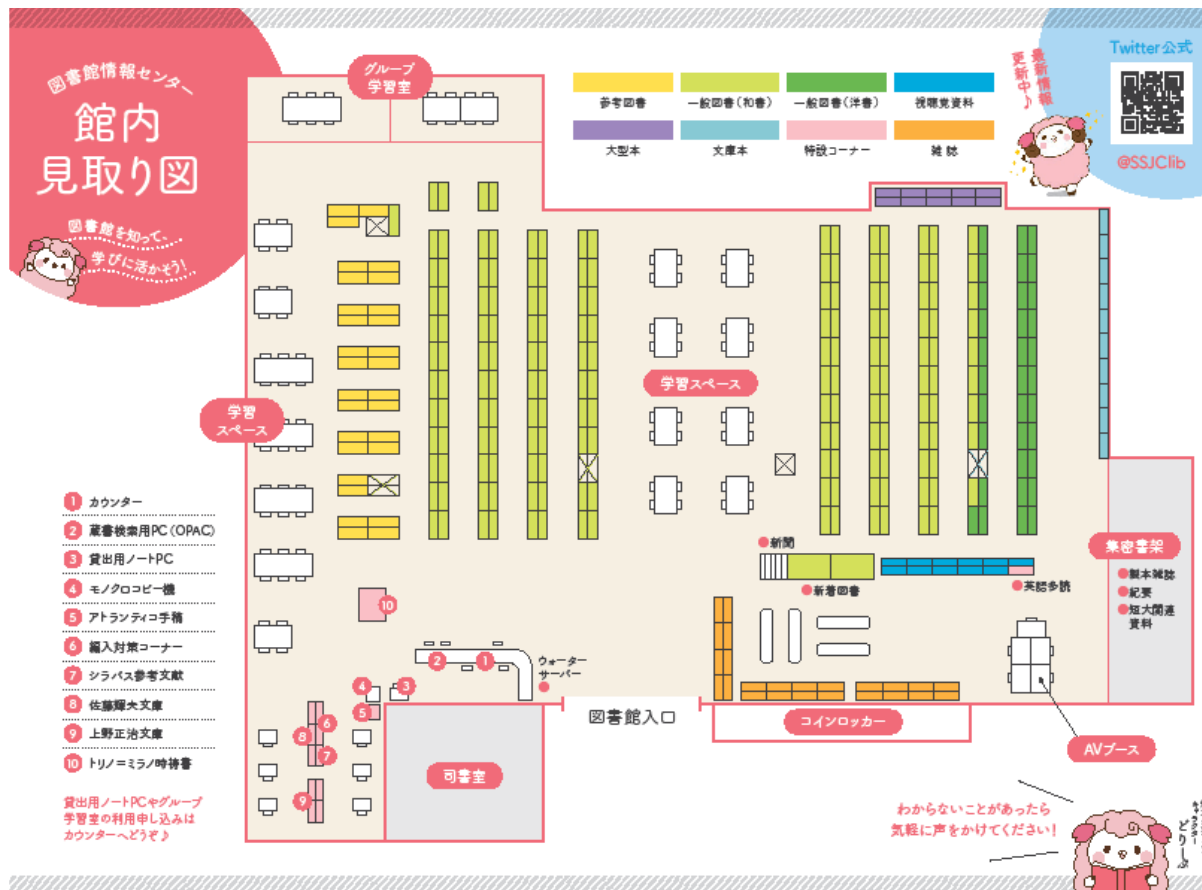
図書館情報センター
館内
見取り図
図書館を知って、学びに活かそう!

グループ学習室

参考図書
一般図書（和書）
一般図書（洋書）
視聴覚資料
大型本
文庫本
特設コーナー
雑誌

更新中♪
最新情報
Twitter公式
@SSJClib

学習スペース
学習スペース

新聞
新着図書
英語多読
集密書架
製本雑誌
紀要
短大関連資料

10
2
1
ウォーターサーバー
4
3
5
6
8
7
9

図書館入口
コインロッカー
司書室
AVブース

1 カウンター
2 蔵書検索用PC（OPAC）
3 貸出用ノートPC
4 モノクロコピー機
5 アトランティコ手稿
6 編入対策コーナー
7 シラバス参考文献
8 佐藤輝夫文庫
9 上野正治文庫
10 トリノ＝ミラノ時祷書

貸出用ノートPCやグループ学習室の利用申し込みはカウンターへどうぞ♪

わからないことがあったら気軽に声をかけてください!
キャラクターどりーぷ